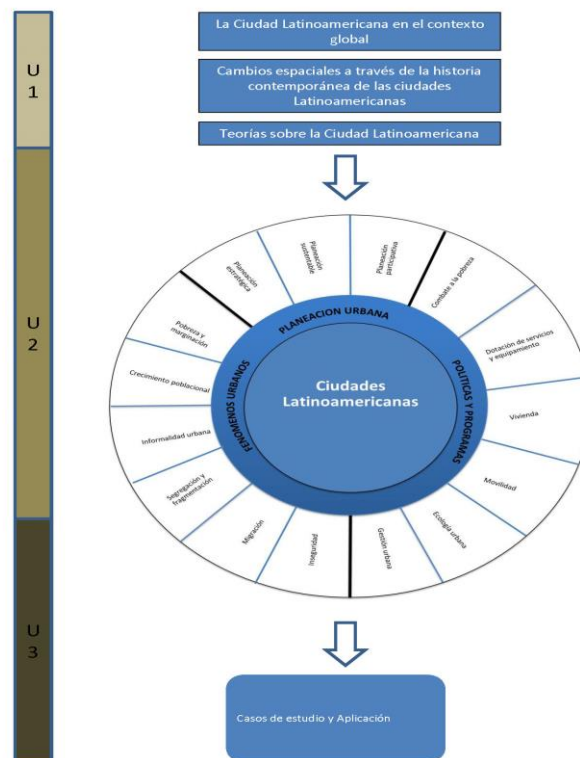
U 1

U 2

U 3

La Ciudad Latinoamericana en el contexto global

Cambios espaciales a través de la historia contemporánea de las ciudades Latinoamericanas

Teorías sobre la Ciudad Latinoamericana

PLANEACION URBANA

POLITICAS Y PROGRAMAS

FENOMENOS URBANOS

Ciudades Latinoamericanas

Planeación estratégica

Planeación sustentable

Planeación participativa

Combate a la pobreza

Dotación de servicios y equipamiento

Vivienda

Movilidad

Ecología urbana

Gestión urbana

Inseguridad

Migración

Segregación y fragmentación

Informalidad urbana

Crecimiento poblacional

Pobreza y marginación

Casos de estudio y Aplicación